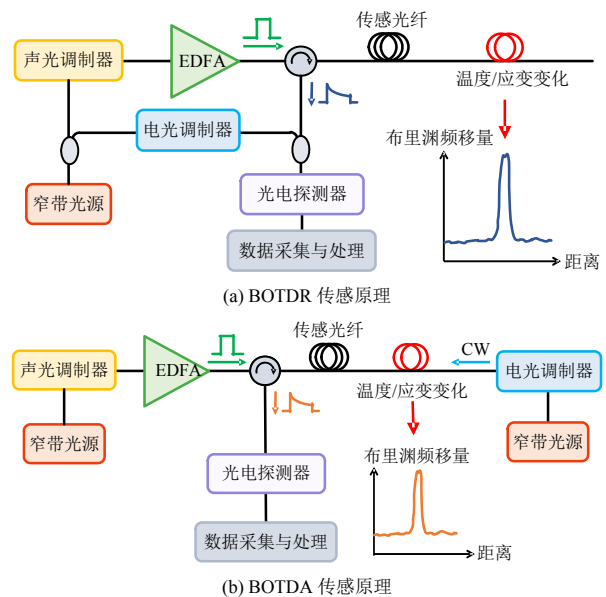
声光调制器
EDFA
传感光纤
温度/应变变化
电光调制器
布里渊频移量
窄带光源
光电探测器
数据采集与处理
距离
(a) BOTDR 传感原理

传感光纤
CW
声光调制器
EDFA
电光调制器
温度/应变变化
窄带光源
窄带光源
光电探测器
布里渊频移量
数据采集与处理
距离
(b) BOTDA 传感原理